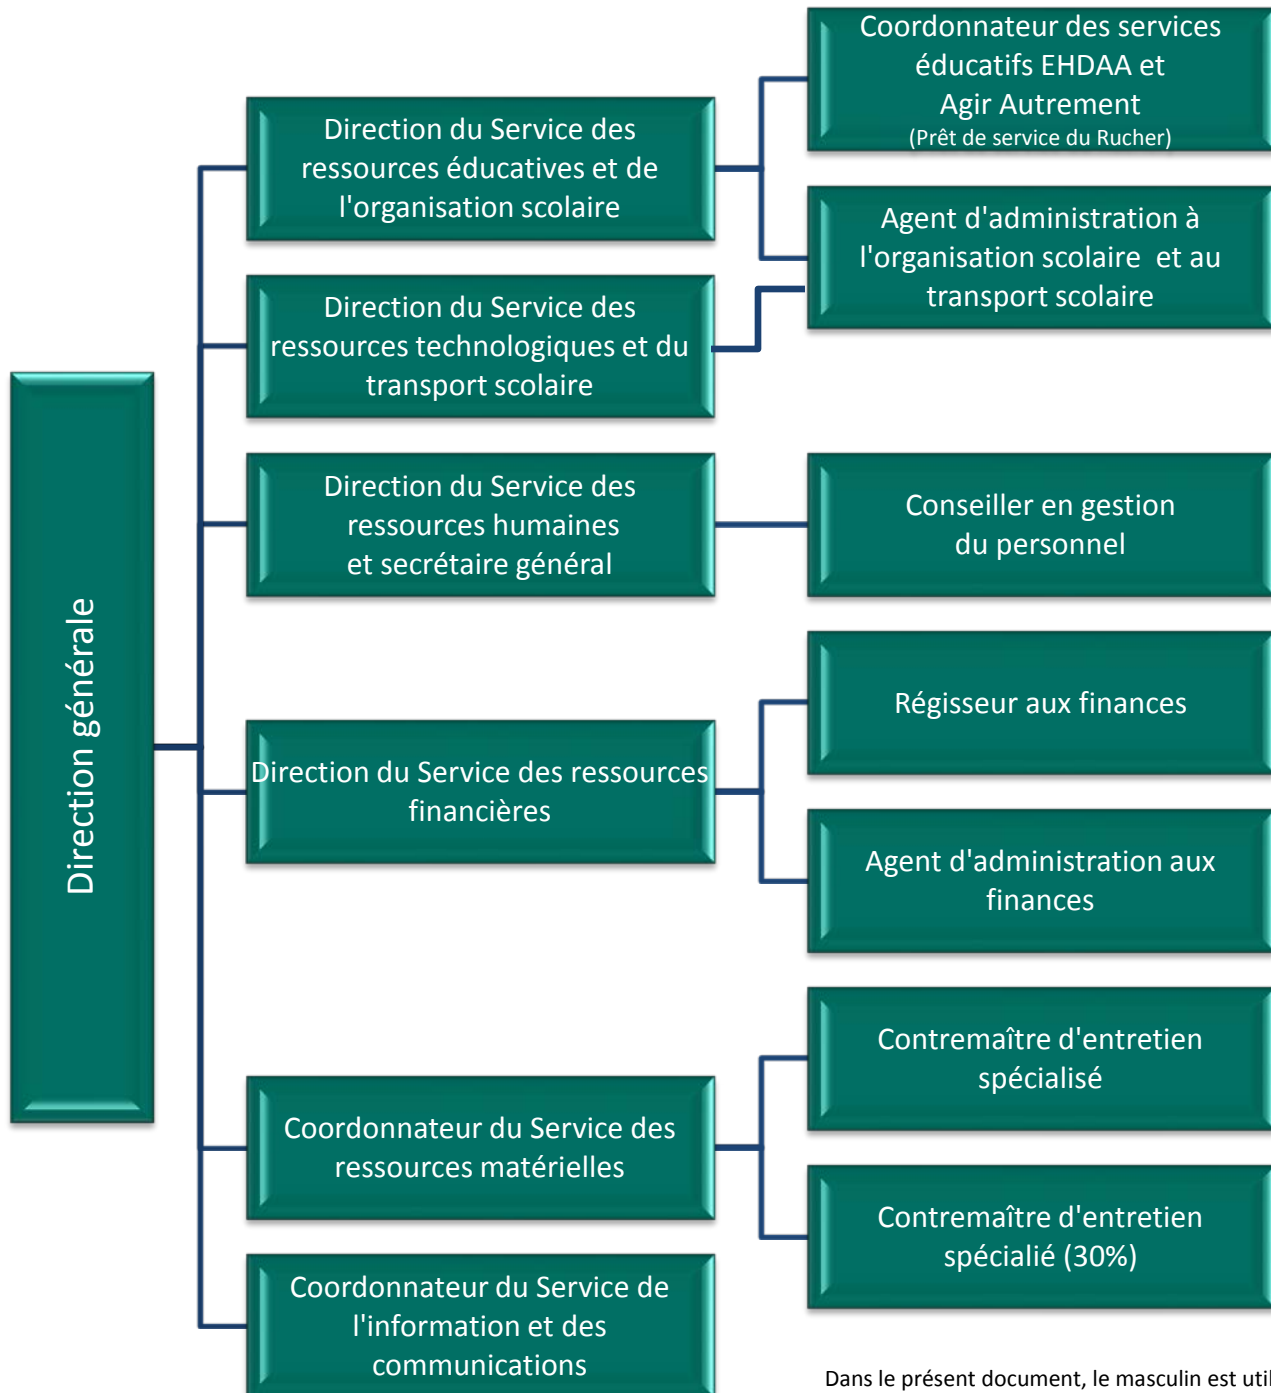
Direction générale

Direction du Service des ressources éducatives et de l'organisation scolaire

Coordonnateur des services éducatifs EHDAA et Agir Autrement
(Prêt de service du Rucher)

Agent d'administration à l'organisation scolaire et au transport scolaire

Direction du Service des ressources technologiques et du transport scolaire

Direction du Service des ressources humaines et secrétaire général

Conseiller en gestion du personnel

Direction du Service des ressources financières

Régisseur aux finances

Agent d'administration aux finances

Coordonnateur du Service des ressources matérielles

Contremaître d'entretien spécialisé

Contremaître d'entretien spécialié (30%)

Coordonnateur du Service de l'information et des communications

Dans le présent document, le masculin est util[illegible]